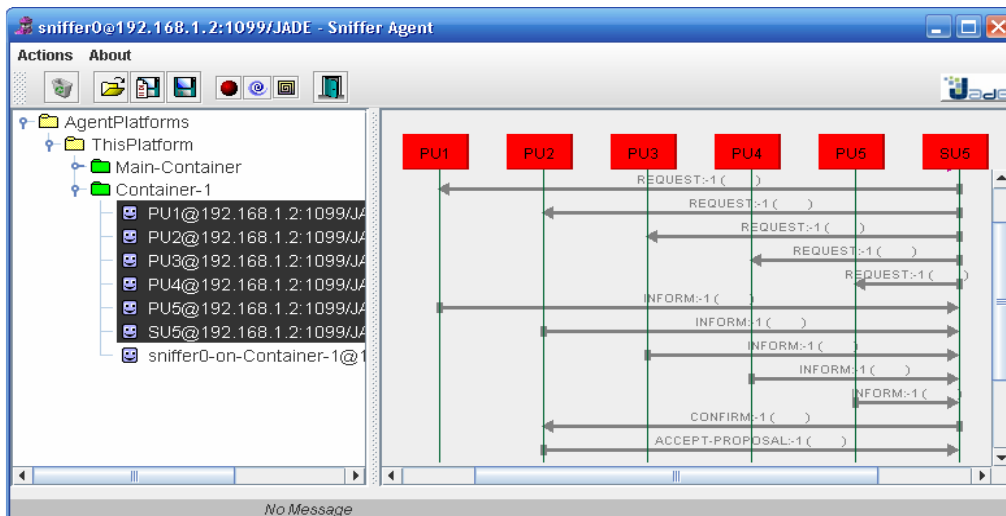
sniffer0@192.168.1.2:1099/JADE - Sniffer Agent

Actions About

AgentPlatforms
ThisPlatform
Main-Container
Container-1
PU1@192.168.1.2:1099/JA
PU2@192.168.1.2:1099/JA
PU3@192.168.1.2:1099/JA
PU4@192.168.1.2:1099/JA
PU5@192.168.1.2:1099/JA
SU5@192.168.1.2:1099/JA
sniffer0-on-Container-1@1

PU1 PU2 PU3 PU4 PU5 SU5

REQUEST:-1 ( )
REQUEST:-1 ( )
REQUEST:-1 ( )
REQUEST:-1 ( )
REQUEST:-1 ( )
INFORM:-1 ( )
INFORM:-1 ( )
INFORM:-1 ( )
INFORM:-1 ( )
INFORM:-1 ( )
CONFIRM:-1 ( )
ACCEPT-PROPOSAL:-1 ( )

No Message